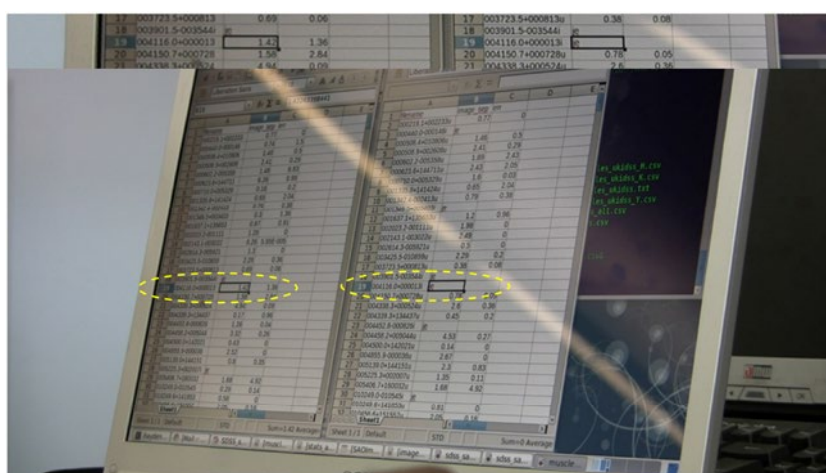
| 17 | 003723.5+000813 | 0.69 | 0.06 |
|---|---|---|---|
| 18 | 003901.5-003544 | g | |
| 19 | 004116.0+000013 | 1.42 | 1.36 |
| 20 | 004150.7+000728 | 1.58 | 2.84 |
| 21 | 004338.3+000524 | 4.94 | 0.09 |

| 17 | 003723.5+000813u | 0.38 | 0.08 |
|---|---|---|---|
| 18 | 003901.5-003544i | g | |
| 19 | 004116.0+000013i | g | |
| 20 | 004150.7+000728u | 0.78 | 0.05 |
| 21 | 004338.3+000524u | 2.6 | 0.36 |

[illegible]

es_skidss_R.csv
es_skidss_K.csv
es_skidss.txt
es_skidss_T.csv
all.csv
.csv

Sheet 1 / 1 Default STD Sum=1.42 Average

Sheet 1 / 1 Default STD Sum=0 Average

sdss sa... sdss sa... muscle